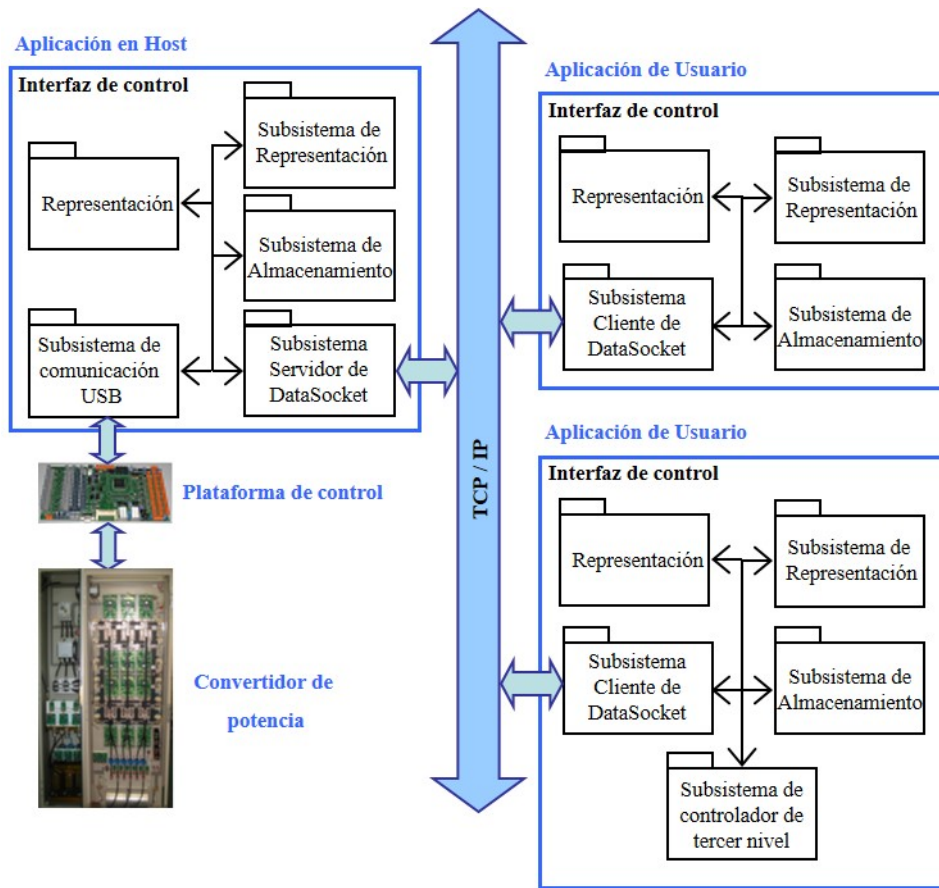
Aplicación en Host

Interfaz de control

Representación

Subsistema de Representación

Subsistema de Almacenamiento

Subsistema de comunicación USB

Subsistema Servidor de DataSocket

Plataforma de control

Convertidor de potencia

TCP / IP

Aplicación de Usuario

Interfaz de control

Representación

Subsistema de Representación

Subsistema Cliente de DataSocket

Subsistema de Almacenamiento

Aplicación de Usuario

Interfaz de control

Representación

Subsistema de Representación

Subsistema Cliente de DataSocket

Subsistema de Almacenamiento

Subsistema de controlador de tercer nivel